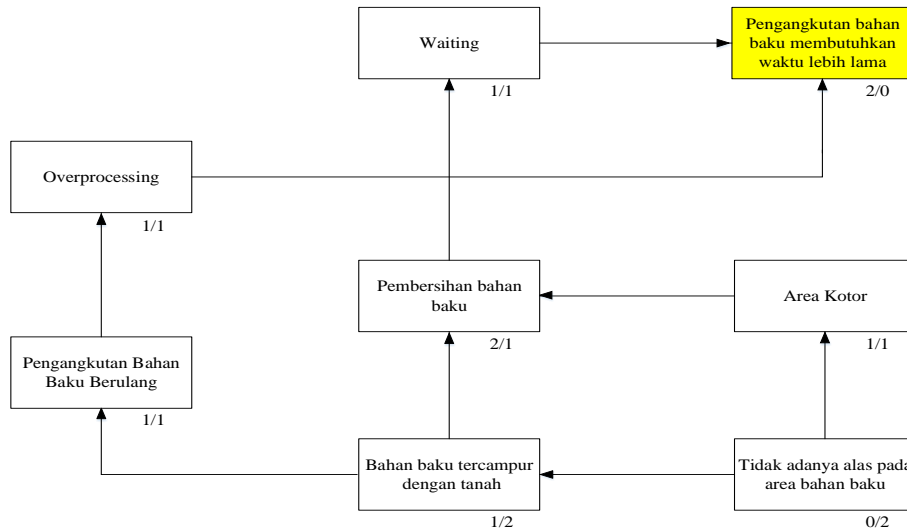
Waiting

1/1

Pengangkutan bahan baku membutuhkan waktu lebih lama

2/0

Overprocessing

1/1

Pembersihan bahan baku

2/1

Area Kotor

1/1

Pengangkutan Bahan Baku Berulang

1/1

Bahan baku tercampur dengan tanah

1/2

Tidak adanya alas pada area bahan baku

0/2